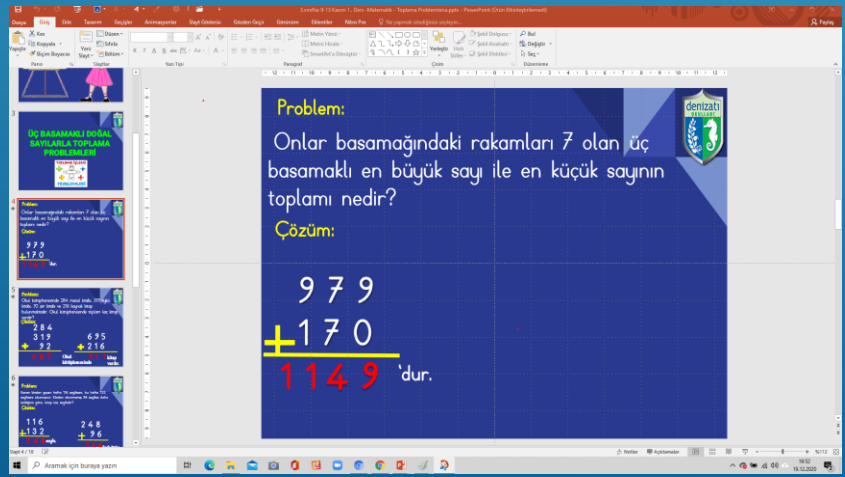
3.sınıflar 9-13 Kasım 1. Ders -Matematik - Toplama Problemleri.pptx - PowerPoint (Ürün Etkinleştirilmedi)

Dosya Giriş Ekle Tasarım Geçişler Animasyonlar Slayt Gösterisi Gözden Geçir Görünüm Eklentiler Nitro Pro Ne yapmak istediğinizi söyleyin...

Paylaş

Yapıştır Kes Kopyala Biçim Boyacısı Pano Yeni Slayt Düzen Sıfırla Bölüm Slaytlar Yazı Tipi Paragraf Metin Yönü Metni Hizala SmartArt'a Dönüştür Çizim Yerleştir Hızlı Stiller Şekil Dolgusu Şekil Anahatı Şekil Efektleri Bul Değiştir Seç Düzenleme

ÜÇ BASAMAKLI DOĞAL SAYILARLA TOPLAMA PROBLEMLERİ

Problem:

Onlar basamağındaki rakamları 7 olan üç basamaklı en büyük sayı ile en küçük sayının toplamı nedir?

Çözüm:

979
+ 170
1149 'dur.

denizati

Slayt 4 / 18

Notlar Açıklamalar %112

Aramak için buraya yazın

16:52 16.12.2020